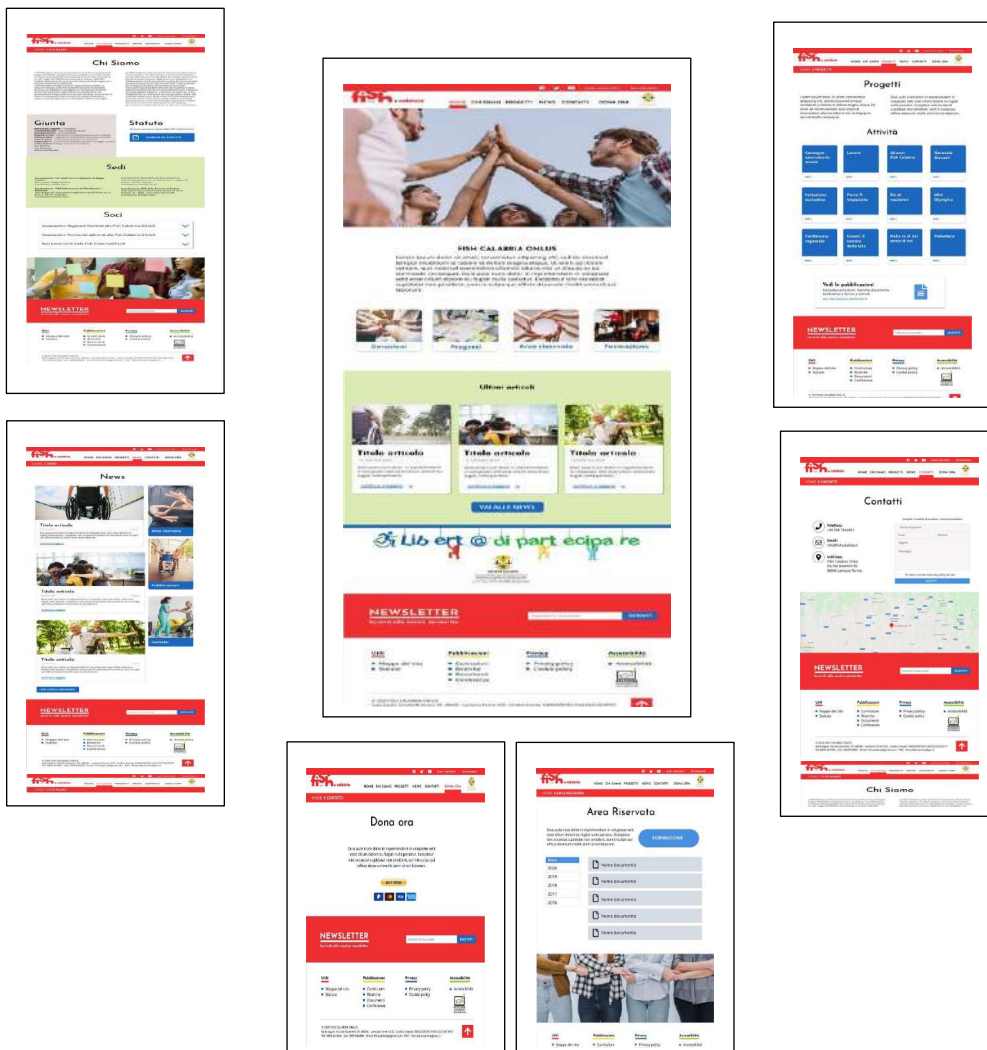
Chi Siamo

Giunta

Statuto

Sedi

Soci

NEWSLETTER

FISH CALABRIA ONLUS

Servizi

Progetti

Area riservata

Formazione

Ultimi articoli

Titolo articolo

Titolo articolo

Titolo articolo

VAI ALLE NEWS

Lib ert @ di part ecipa re

NEWSLETTER

Link

Pubblicazioni

Privacy

Accessibilità

Progetti

Attività

NEWSLETTER

News

Titolo articolo

Titolo articolo

Titolo articolo

NEWSLETTER

Contatti

Telefono

Email

Indirizzo

NEWSLETTER

Chi Siamo

Dona ora

NEWSLETTER

Area Riservata

FORMAZIONE

Nome documento

Nome documento

Nome documento

Nome documento

Nome documento

2020

2019

2018

2017

2016